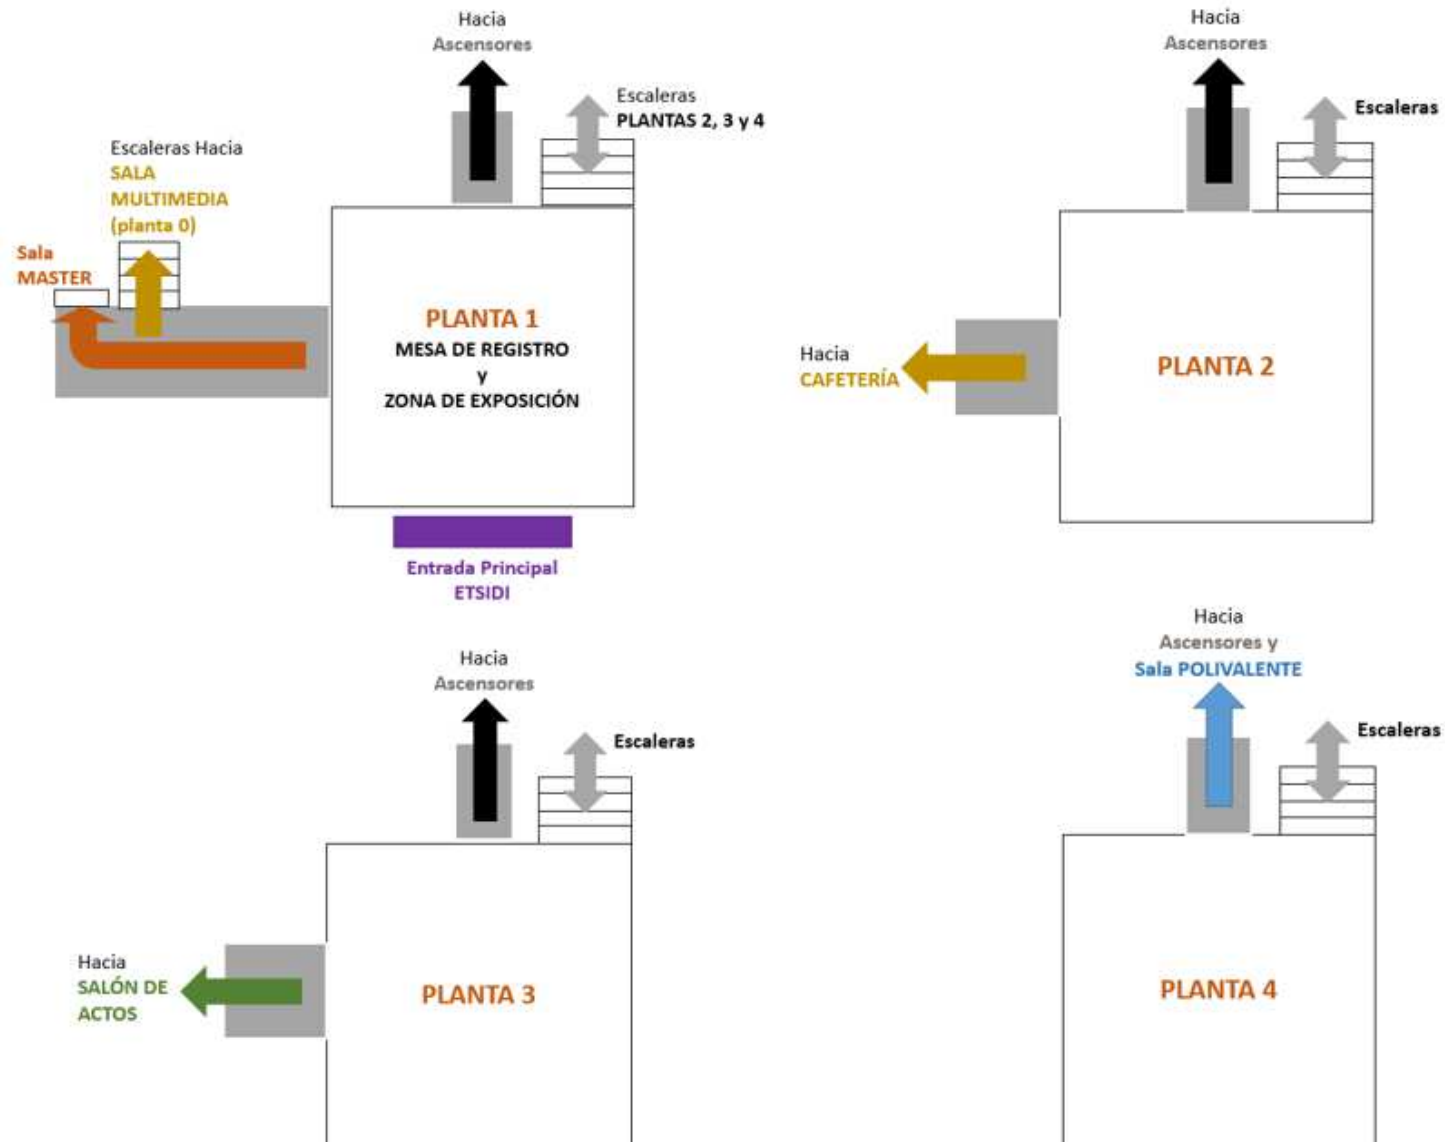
Hacia
Ascensores

Escaleras
PLANTAS 2, 3 y 4

Escaleras Hacia
SALA
MULTIMEDIA
(planta 0)

Sala
MASTER

PLANTA 1
MESA DE REGISTRO
y
ZONA DE EXPOSICIÓN

Entrada Principal
ETSIDI

Hacia
Ascensores

Escaleras

Hacia
CAFETERÍA

PLANTA 2

Hacia
Ascensores

Escaleras

Hacia
SALÓN DE
ACTOS

PLANTA 3

Hacia
Ascensores y
Sala POLIVALENTE

Escaleras

PLANTA 4